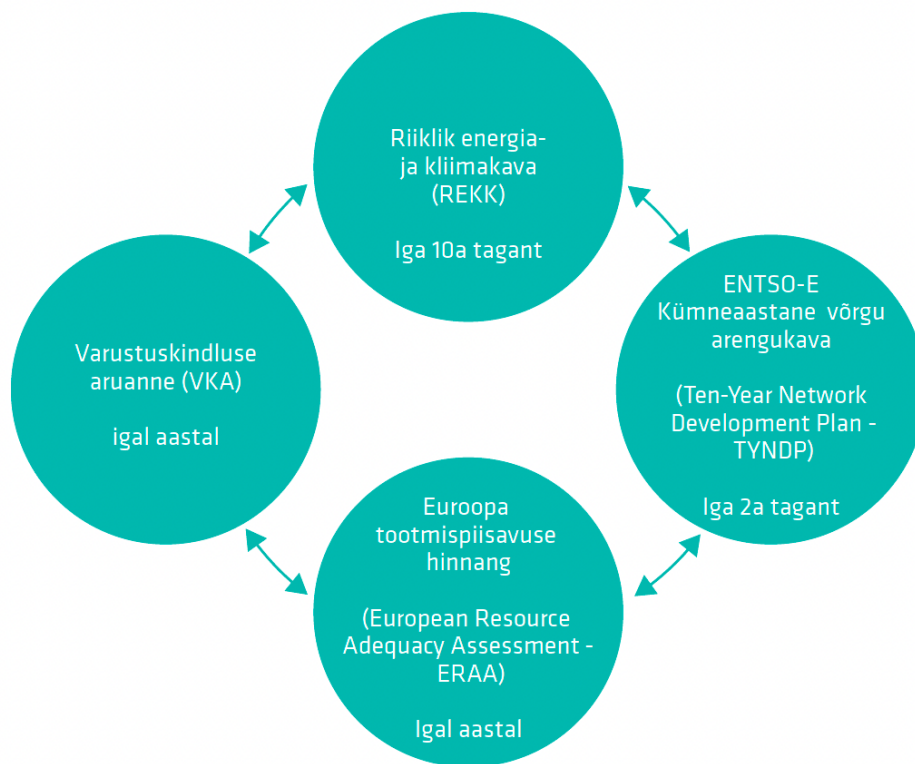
Riiklik energia- ja kliimakava
(REKK)

Iga 10a tagant

Varustuskindluse aruanne (VKA)

igal aastal

ENTSO-E
Kümneaastane võrgu arengukava

(Ten-Year Network Development Plan - TYNDP)

Iga 2a tagant

Euroopa tootmispiisavuse hinnang

(European Resource Adequacy Assessment - ERAA)

Igal aastal